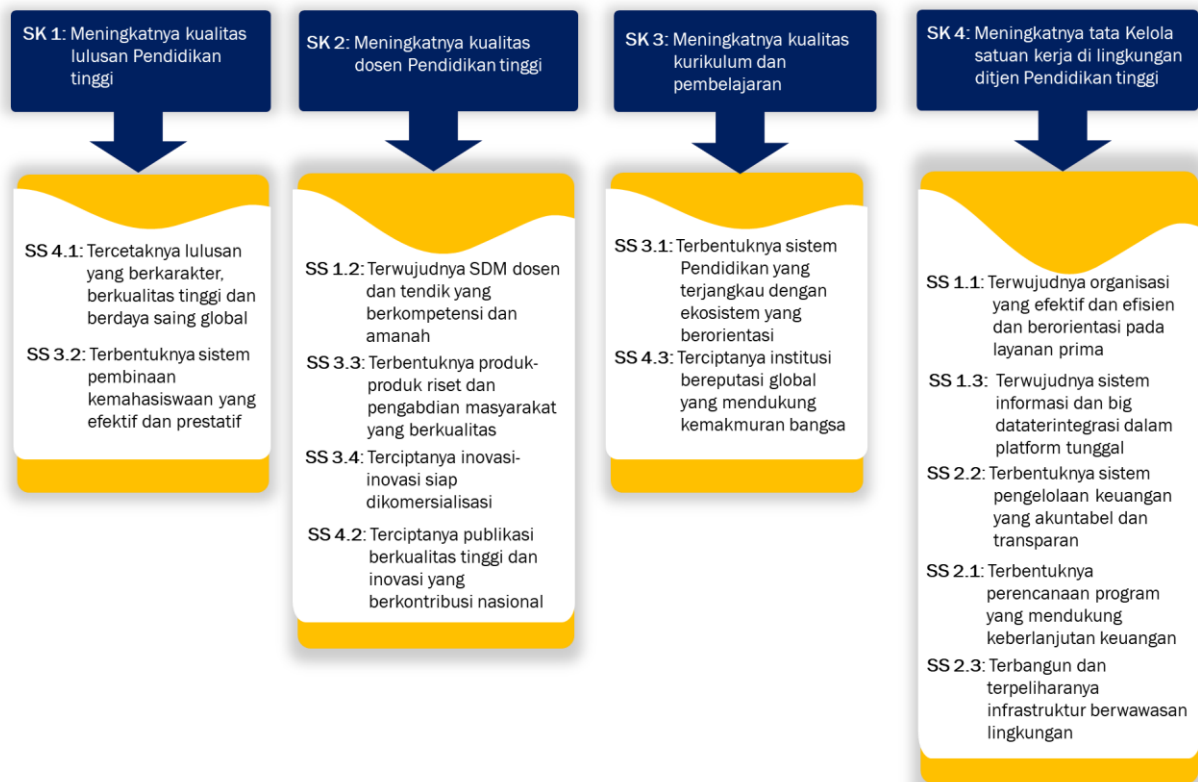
SK 1: Meningkatnya kualitas lulusan Pendidikan tinggi

SS 4.1: Tercetaknya lulusan yang berkarakter, berkualitas tinggi dan berdaya saing global

SS 3.2: Terbentuknya sistem pembinaan kemahasiswaan yang efektif dan prestatif

SK 2: Meningkatnya kualitas dosen Pendidikan tinggi

SS 1.2: Terwujudnya SDM dosen dan tendik yang berkompetensi dan amanah

SS 3.3: Terbentuknya produk-produk riset dan pengabdian masyarakat yang berkualitas

SS 3.4: Terciptanya inovasi-inovasi siap dikomersialisasi

SS 4.2: Terciptanya publikasi berkualitas tinggi dan inovasi yang berkontribusi nasional

SK 3: Meningkatnya kualitas kurikulum dan pembelajaran

SS 3.1: Terbentuknya sistem Pendidikan yang terjangkau dengan ekosistem yang berorientasi

SS 4.3: Terciptanya institusi bereputasi global yang mendukung kemakmuran bangsa

SK 4: Meningkatnya tata Kelola satuan kerja di lingkungan ditjen Pendidikan tinggi

SS 1.1: Terwujudnya organisasi yang efektif dan efisien dan berorientasi pada layanan prima

SS 1.3: Terwujudnya sistem informasi dan big dataterintegrasi dalam platform tunggal

SS 2.2: Terbentuknya sistem pengelolaan keuangan yang akuntabel dan transparan

SS 2.1: Terbentuknya perencanaan program yang mendukung keberlanjutan keuangan

SS 2.3: Terbangun dan terpeliharanya infrastruktur berwawasan lingkungan